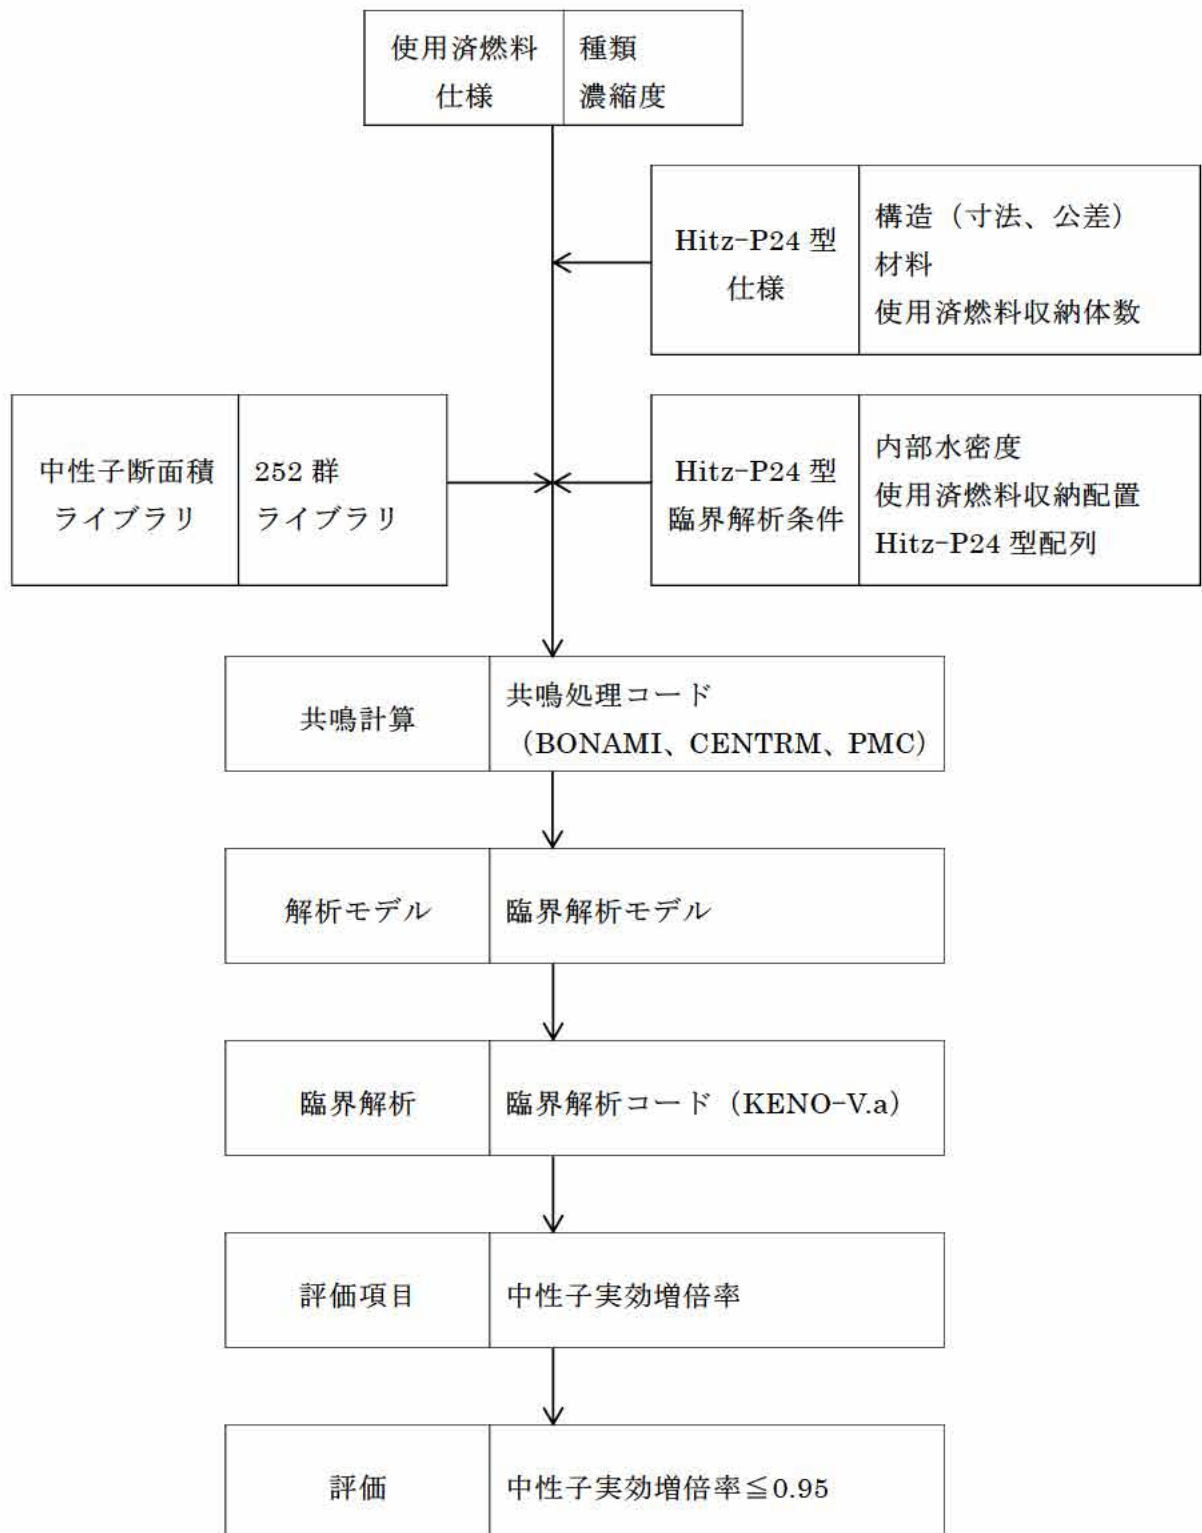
使用済燃料仕様 | 種類
濃縮度

Hitz-P24 型仕様 | 構造（寸法、公差）
材料
使用済燃料収納体数

中性子断面積ライブラリ | 252 群ライブラリ

Hitz-P24 型臨界解析条件 | 内部水密度
使用済燃料収納配置
Hitz-P24 型配列

共鳴計算 | 共鳴処理コード（BONAMI、CENTRM、PMC）

解析モデル | 臨界解析モデル

臨界解析 | 臨界解析コード（KENO-V.a）

評価項目 | 中性子実効増倍率

評価 | 中性子実効増倍率≦0.95